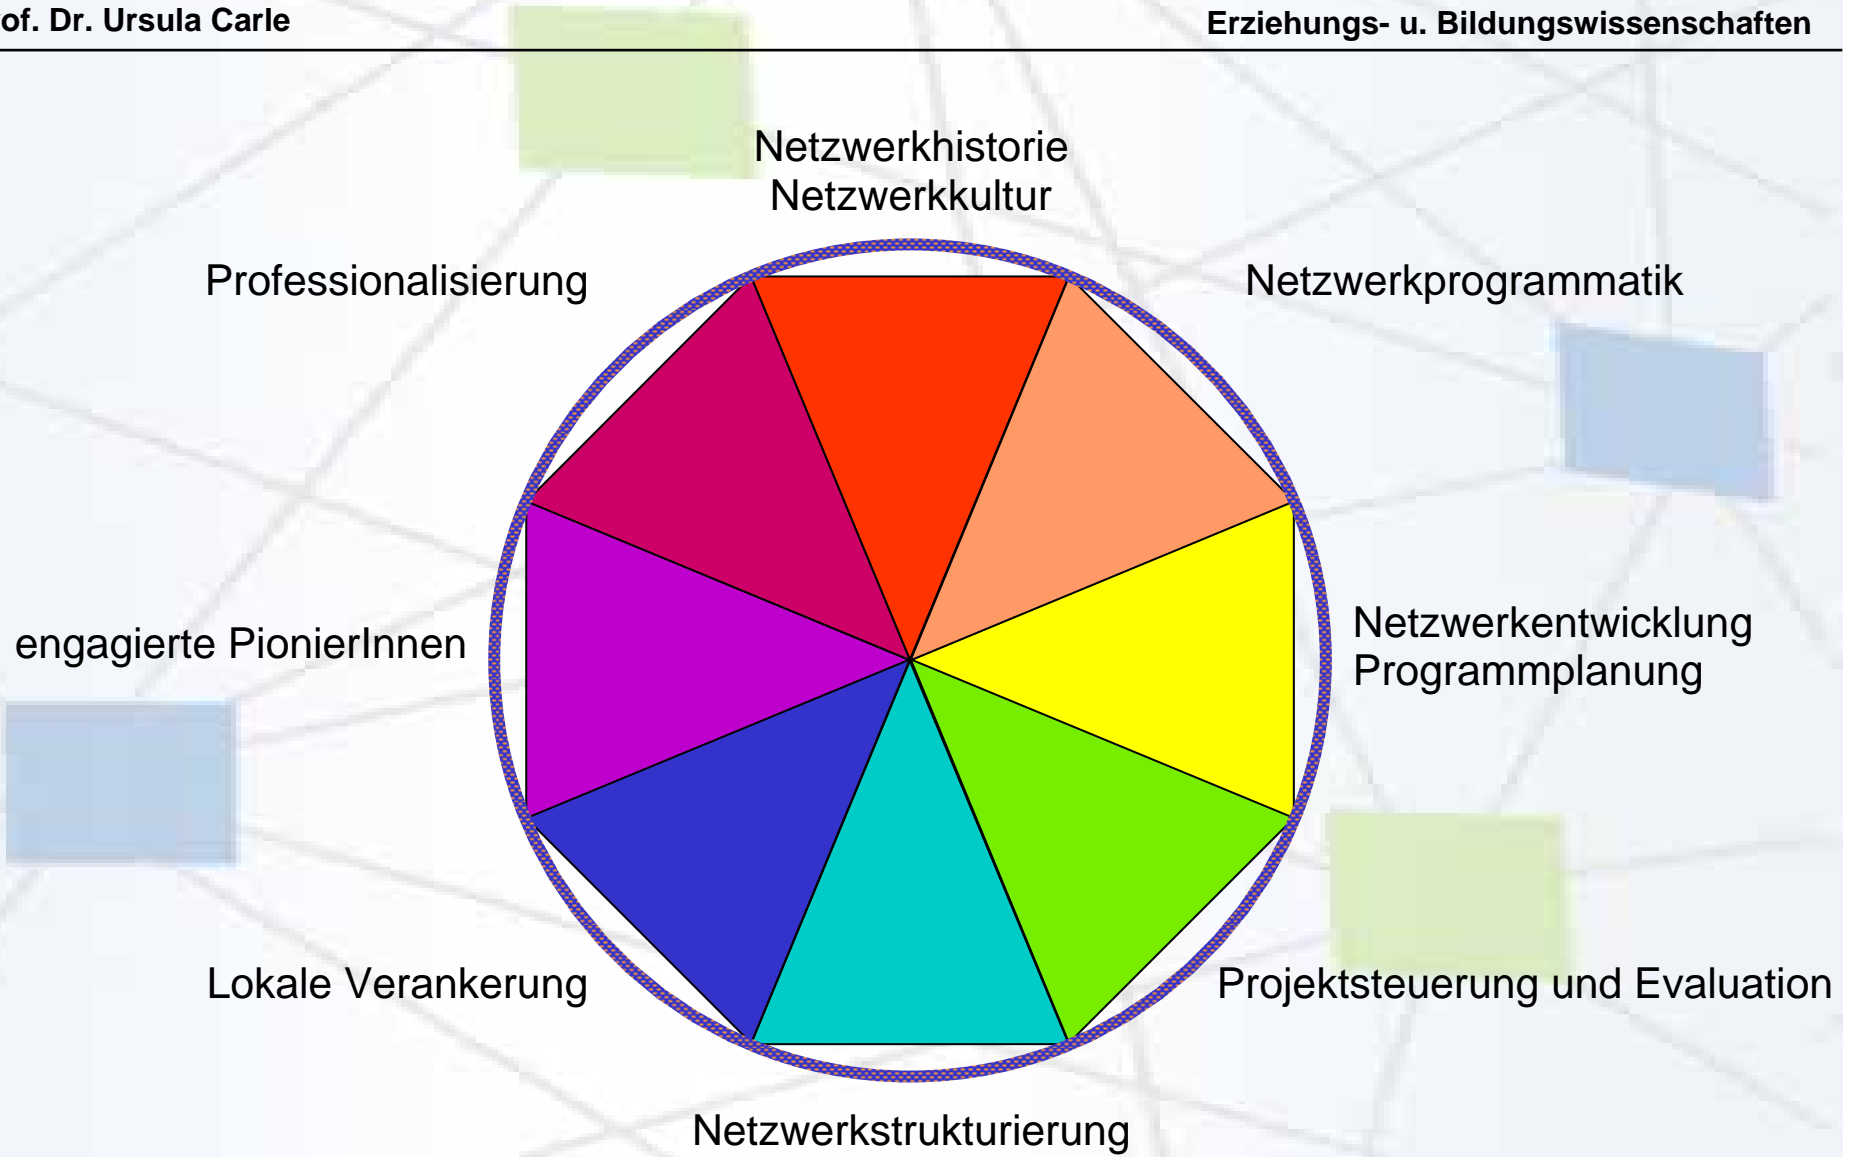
of. Dr. Ursula Carle

Erziehungs- u. Bildungswissenschaften

Netzwerkhistorie
Netzwerkkultur

Professionalisierung

Netzwerkprogrammatik

engagierte PionierInnen

Netzwerkentwicklung
Programmplanung

Lokale Verankerung

Projektsteuerung und Evaluation

Netzwerkstrukturierung